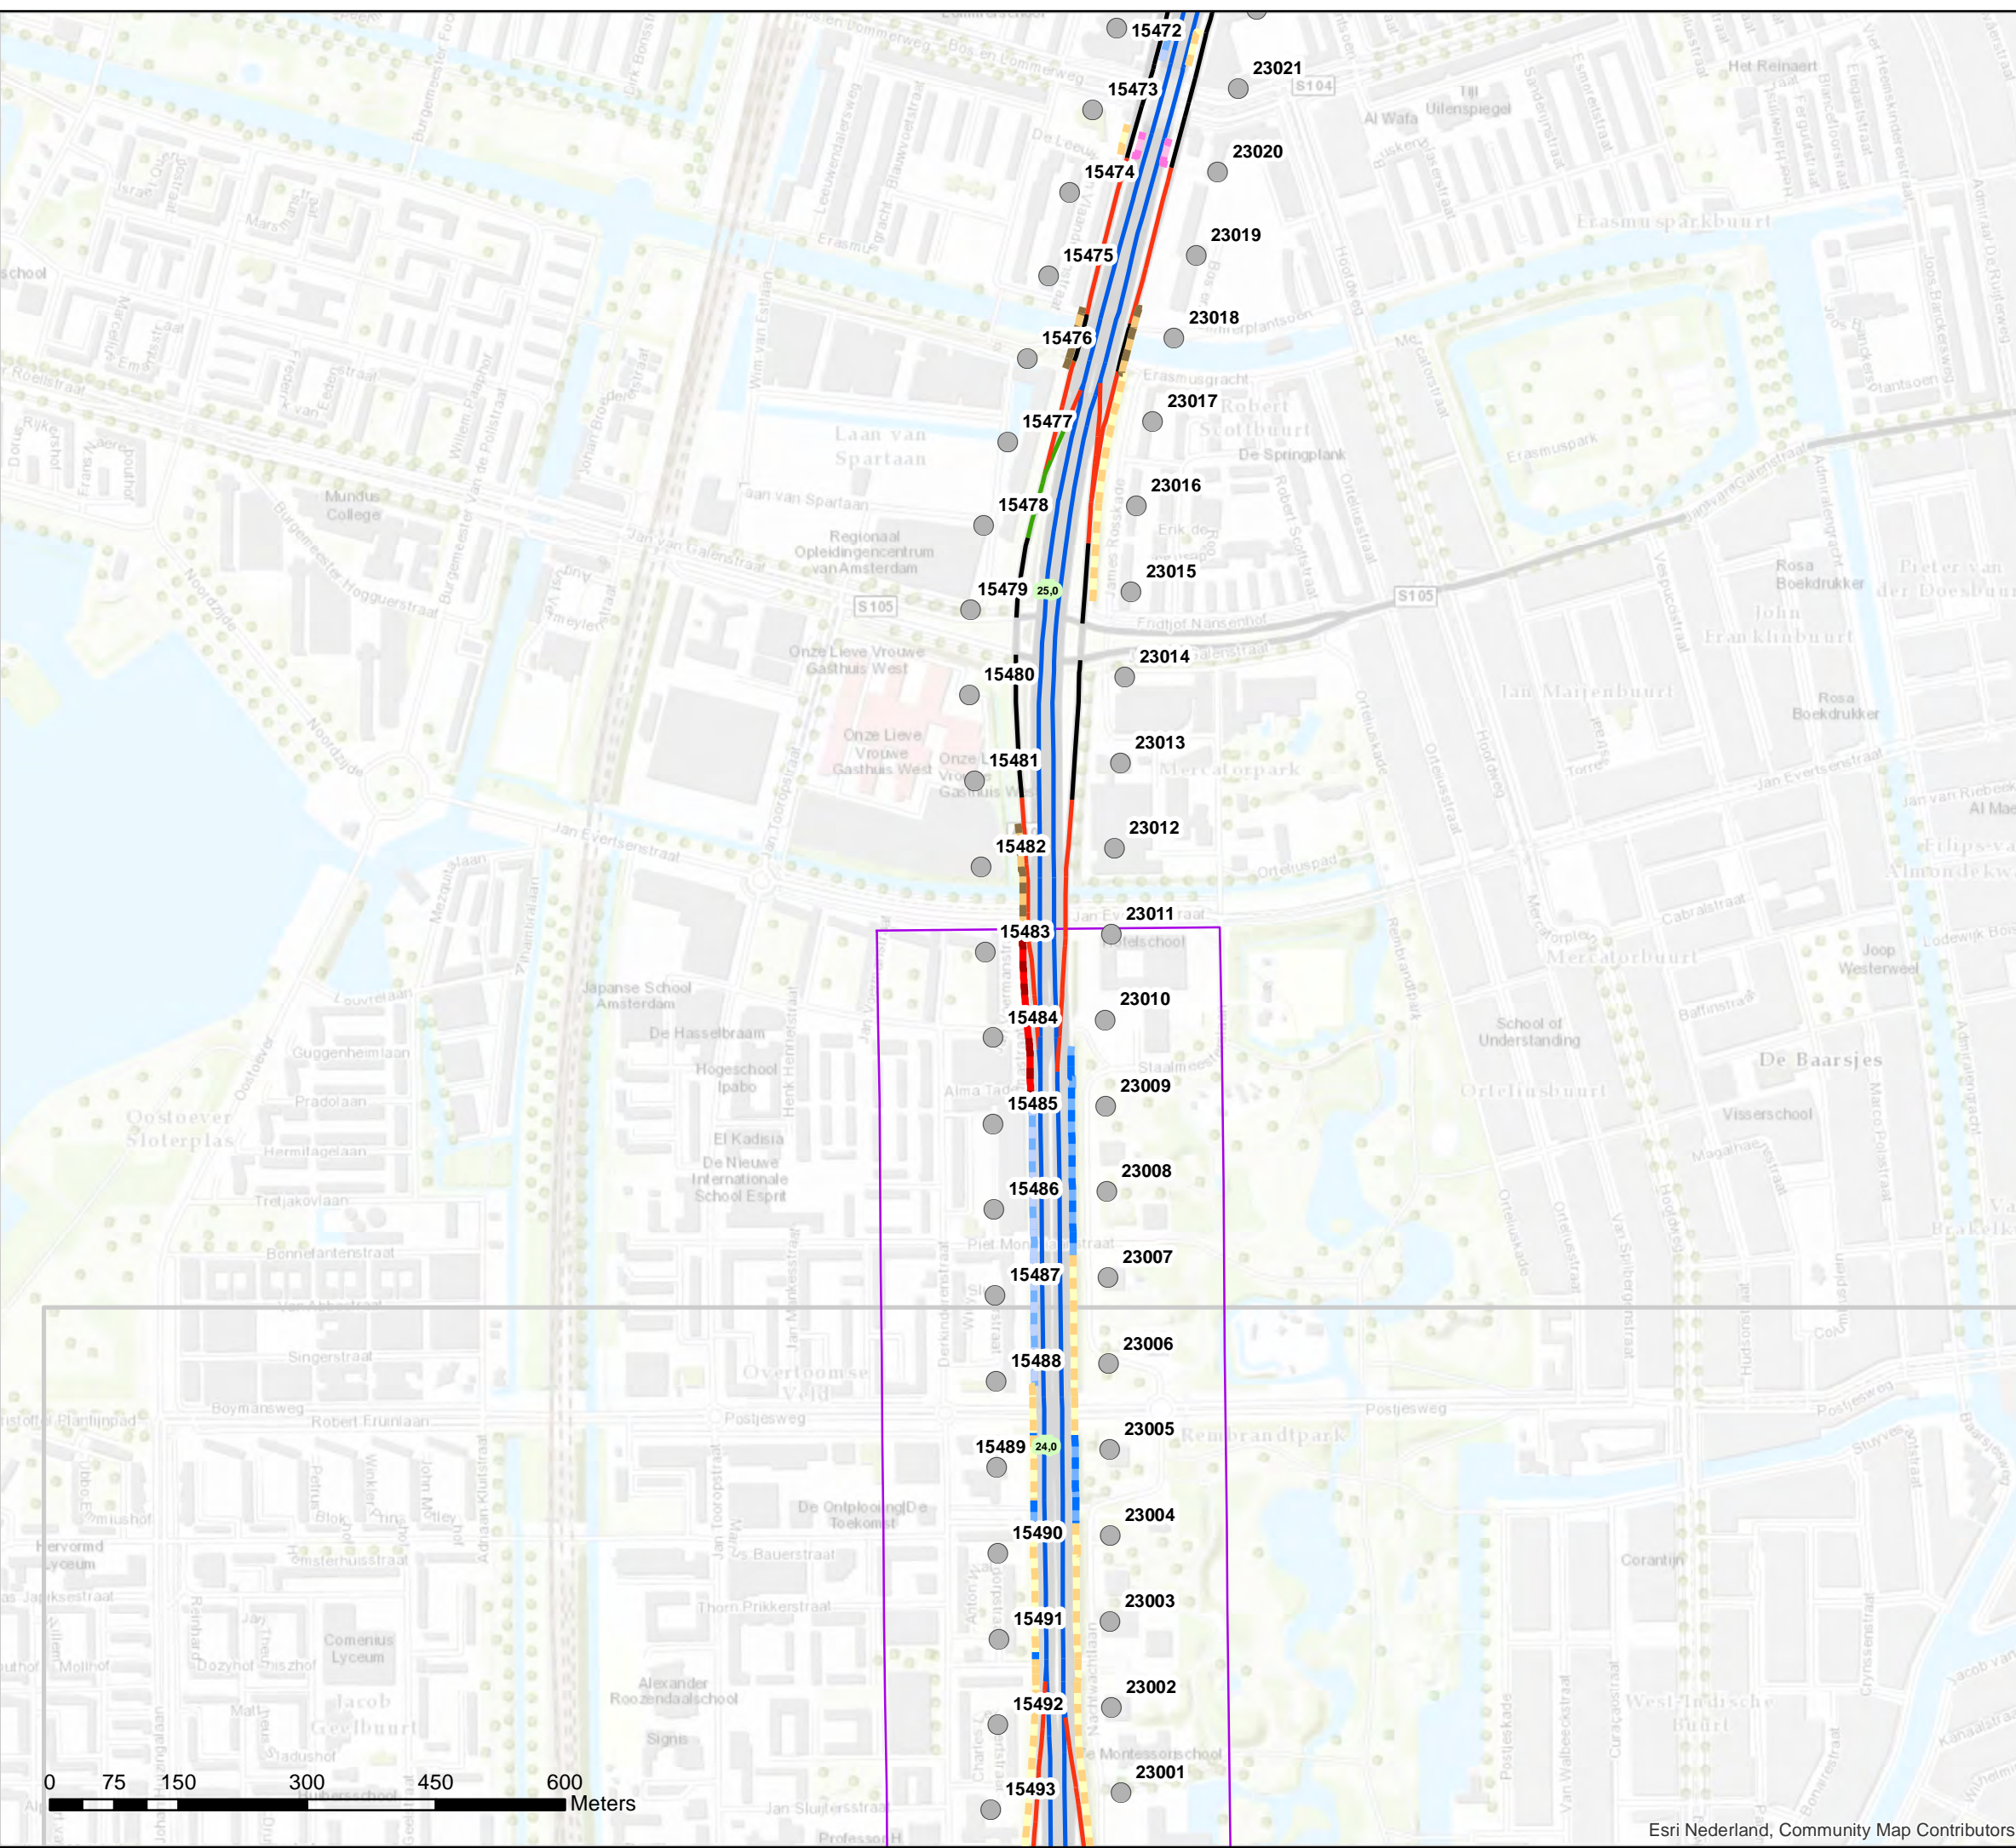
15472
23021
15473
23020
15474
23019
15475
23018
15476
23017
15477
23016
15478
23015
15479
25,0
23014
15480
23013
15481
23012
15482
23011
15483
23010
15484
23009
15485
23008
15486
23007
15487
23006
15488
23005
15489
24,0
23004
15490
23003
15491
23002
15492
23001
15493

Bos en Lommerweg
S104
Het Reinaert
Al Wafa
Tijl Uilenspiegel
Erasmusparkbuurt
Erasmusgracht
Robert Scottbuurt
De Springplank
Erasmuspark
Laan van Spartaan
Mundus College
Regionaal Opleidingencentrum van Amsterdam
Jan van Galenstraat
S105
S105
Fridtjof Nansenhof
Onze Lieve Vrouwe Gasthuis West
Jan Maijenbuurt
Rosa Boekdrukker
John Franklinbuurt
Pieter van der Doesbuurt
Mercatorpark
Jan Evertsenstraat
Orteliuspad
Mercatorbuurt
Joop Westerweel
Japanse School Amsterdam
De Hasselbraam
Hogeschool Ipabo
School of Understanding
De Baarsjes
Orteliusbuurt
Visserschool
Oostoever Sloterplas
El Kadisia
De Nieuwe Internationale School Esprit
Louvrelaan
Guggenheimlaan
Pradolaan
Hermitagelaan
Tretjakovlaan
Bonnefantenstraat
Singerstraat
Boymansweg
Robert Fruinlaan
Postjesweg
Overtoomse Veld
Rembrandtpark
De Ontplooiing|De Toekomst
Hervormd Lyceum
Comenius Lyceum
Jacob Geelbuurt
Alexander Roozendaalschool
Corantijn
West-Indische Buurt
Montessorischool
Thorn Prikkerstraat
0
75
150
300
450
600
Meters
Esri Nederland, Community Map Contributors